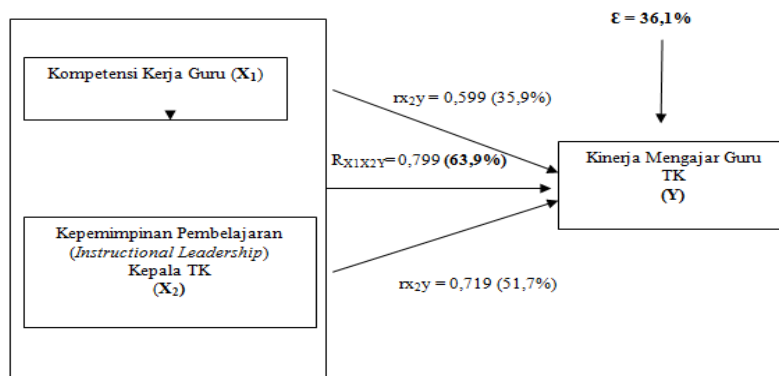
$\varepsilon$ = 36,1%

Kompetensi Kerja Guru ($X_1$)

$rx_2y$ = 0,599 (35,9%)

$R_{X1X2Y}$=0,799 (63,9%)

Kinerja Mengajar Guru TK (Y)

Kepemimpinan Pembelajaran (*Instructional Leadership*) Kepala TK ($X_2$)

$rx_2y$ = 0,719 (51,7%)